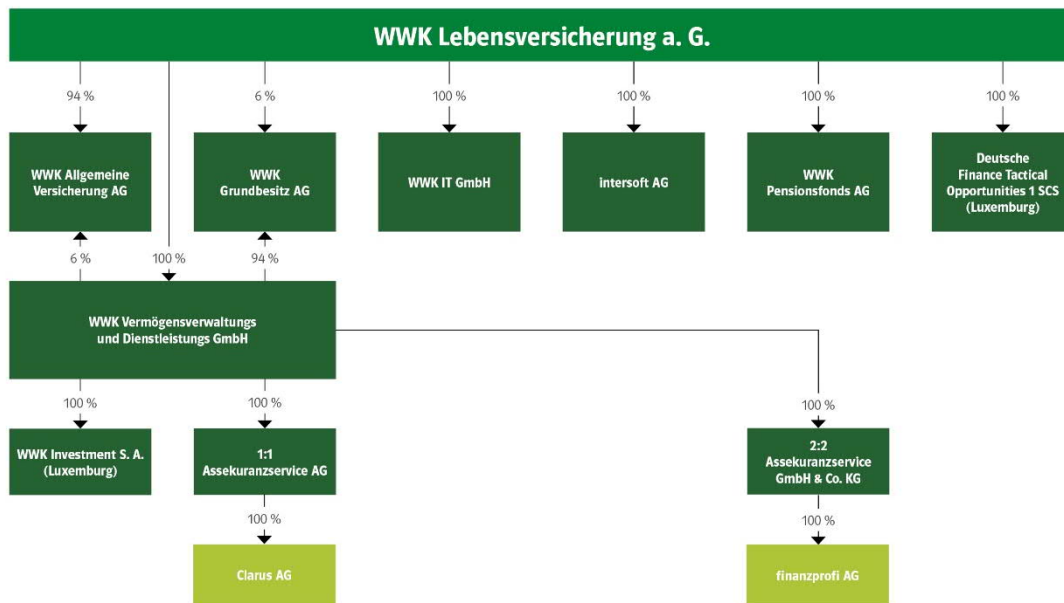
WWK Lebensversicherung a. G.

94 %

6 %

100 %

100 %

100 %

100 %

WWK Allgemeine Versicherung AG

WWK Grundbesitz AG

WWK IT GmbH

intersoft AG

WWK Pensionsfonds AG

Deutsche Finance Tactical Opportunities 1 SCS (Luxemburg)

6 %

100 %

94 %

WWK Vermögensverwaltungs und Dienstleistungs GmbH

100 %

100 %

100 %

WWK Investment S. A. (Luxemburg)

1:1 Assekuranzservice AG

2:2 Assekuranzservice GmbH & Co. KG

100 %

100 %

Clarus AG

finanzprofi AG